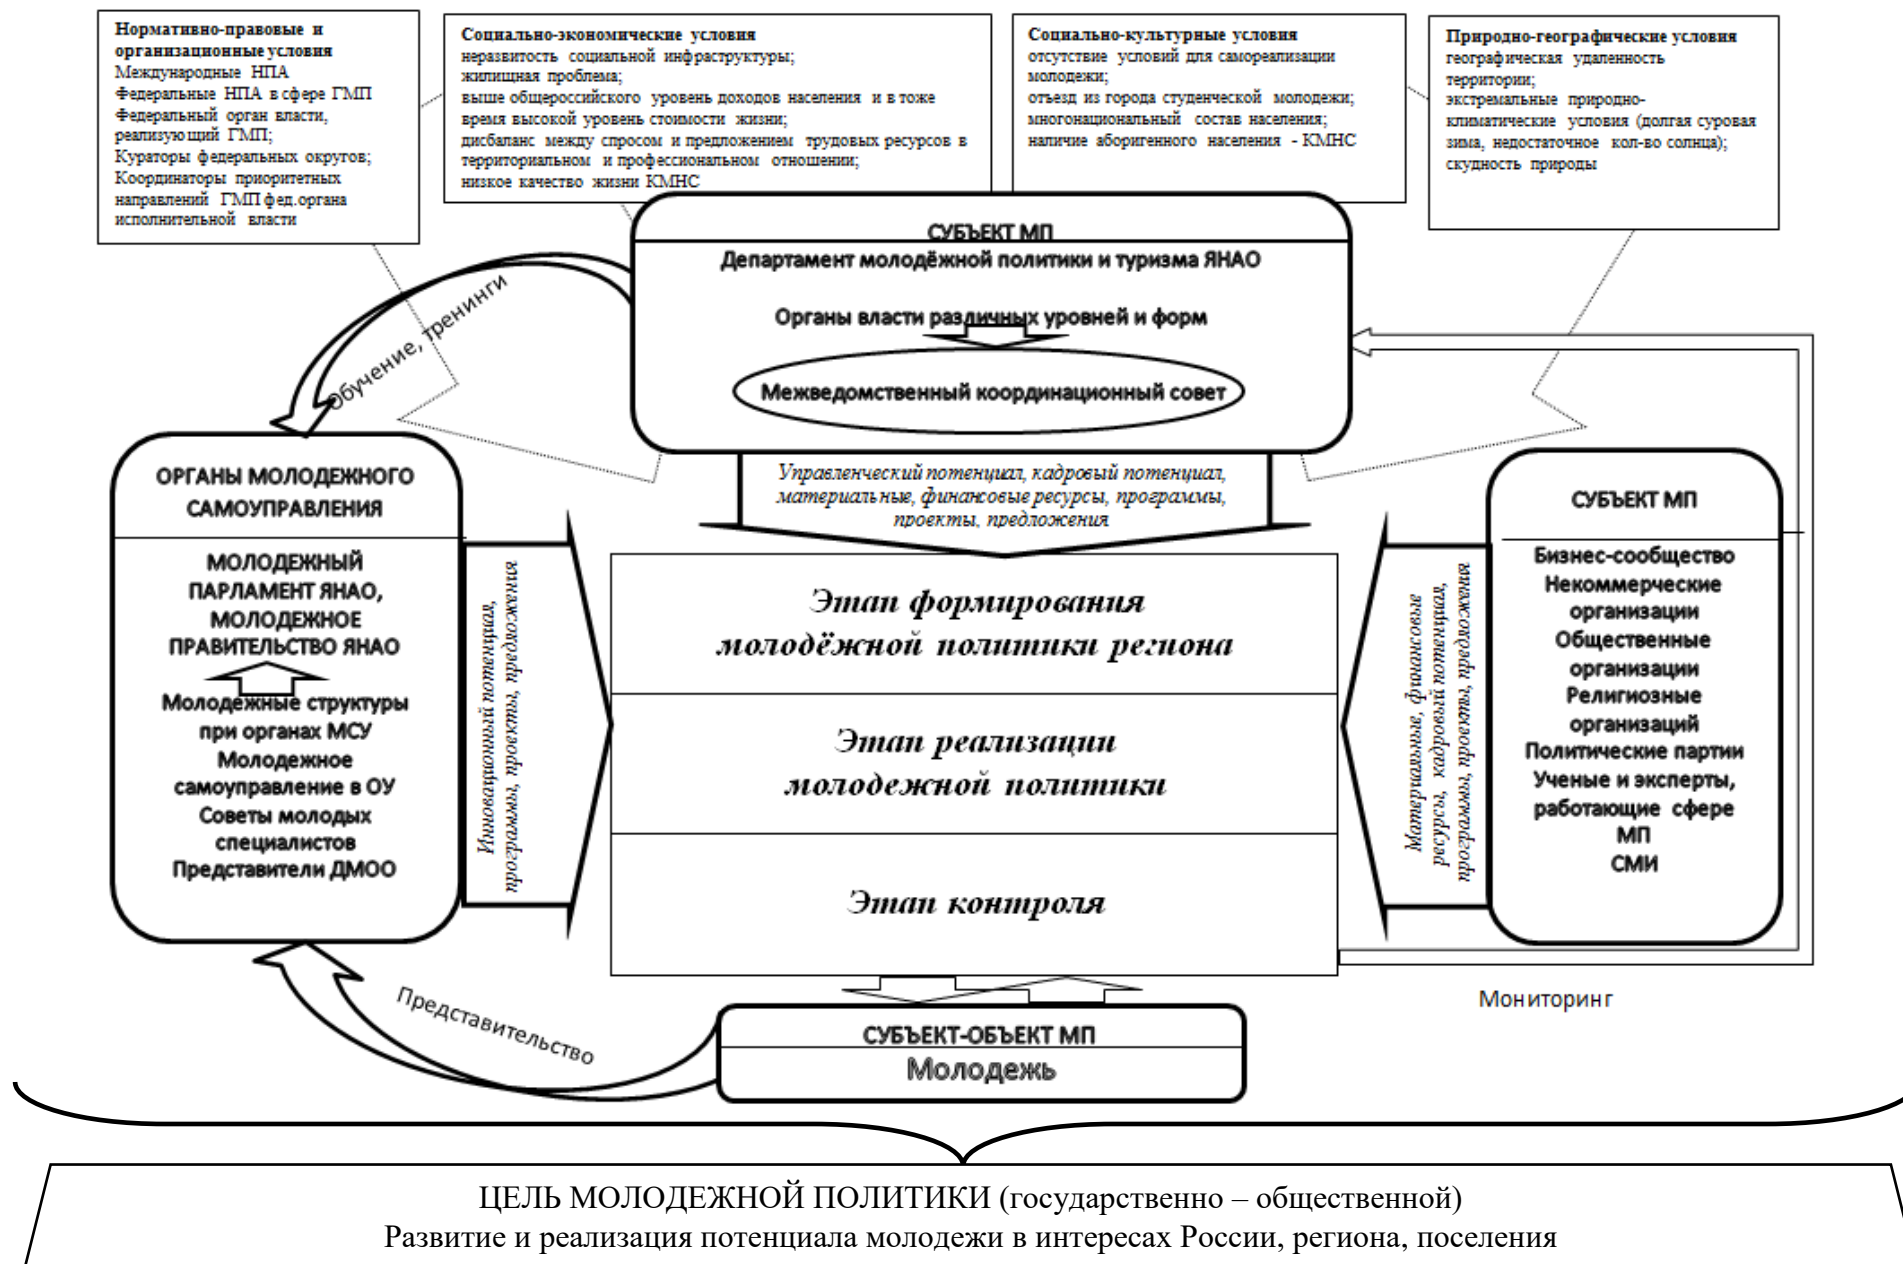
Нормативно-правовые и организационные условия
Международные НПА
Федеральные НПА в сфере ГМП
Федеральный орган власти, реализующий ГМП;
Кураторы федеральных округов;
Координаторы приоритетных направлений ГМП фед.органа исполнительной власти

Социально-экономические условия
неразвитость социальной инфраструктуры;
жилищная проблема;
выше общероссийского уровень доходов населения и в тоже время высокой уровень стоимости жизни;
дисбаланс между спросом и предложением трудовых ресурсов в территориальном и профессиональном отношении;
низкое качество жизни КМНС

Социально-культурные условия
отсутствие условий для самореализации молодежи;
отъезд из города студенческой молодежи;
многонациональный состав населения;
наличие аборигенного населения - КМНС

Природно-географические условия
географическая удаленность территории;
экстремальные природно-климатические условия (долгая суровая зима, недостаточное кол-во солнца);
скудность природы

СУБЪЕКТ МП
Департамент молодёжной политики и туризма ЯНАО
Органы власти различных уровней и форм
Межведомственный координационный совет

Обучение, тренинги

Управленческий потенциал, кадровый потенциал, материальные, финансовые ресурсы, программы, проекты, предложения

ОРГАНЫ МОЛОДЕЖНОГО САМОУПРАВЛЕНИЯ
МОЛОДЕЖНЫЙ ПАРЛАМЕНТ ЯНАО, МОЛОДЕЖНОЕ ПРАВИТЕЛЬСТВО ЯНАО
Молодежные структуры при органах МСУ
Молодежное самоуправление в ОУ
Советы молодых специалистов
Представители ДМОО

Инновационный потенциал, программы, проекты, предложения

Этап формирования молодёжной политики региона
Этап реализации молодежной политики
Этап контроля

Материальные, финансовые ресурсы, кадровый потенциал, программы, проекты, предложения

СУБЪЕКТ МП
Бизнес-сообщество
Некоммерческие организации
Общественные организации
Религиозные организаций
Политические партии
Ученые и эксперты, работающие сфере МП
СМИ

Мониторинг

Представительство

СУБЪЕКТ-ОБЪЕКТ МП
Молодежь

ЦЕЛЬ МОЛОДЕЖНОЙ ПОЛИТИКИ (государственно – общественной)
Развитие и реализация потенциала молодежи в интересах России, региона, поселения